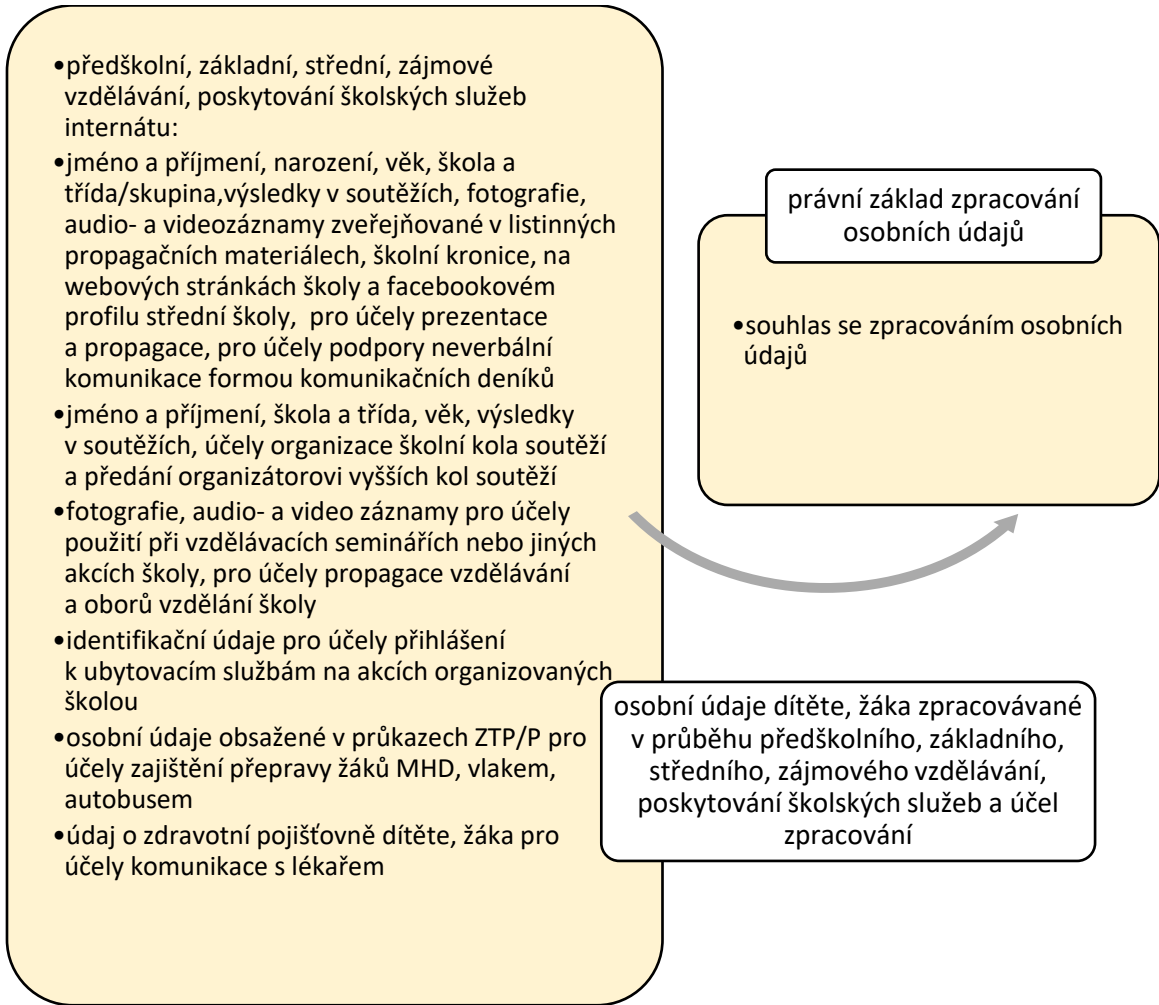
•předškolní, základní, střední, zájmové vzdělávání, poskytování školských služeb internátu:

•jméno a příjmení, narození, věk, škola a třída/skupina,výsledky v soutěžích, fotografie, audio- a videozáznamy zveřejňované v listinných propagačních materiálech, školní kronice, na webových stránkách školy a facebookovém profilu střední školy, pro účely prezentace a propagace, pro účely podpory neverbální komunikace formou komunikačních deníků

•jméno a příjmení, škola a třída, věk, výsledky v soutěžích, účely organizace školní kola soutěží a předání organizátorovi vyšších kol soutěží

•fotografie, audio- a video záznamy pro účely použití při vzdělávacích seminářích nebo jiných akcích školy, pro účely propagace vzdělávání a oborů vzdělání školy

•identifikační údaje pro účely přihlášení k ubytovacím službám na akcích organizovaných školou

•osobní údaje obsažené v průkazech ZTP/P pro účely zajištění přepravy žáků MHD, vlakem, autobusem

•údaj o zdravotní pojišťovně dítěte, žáka pro účely komunikace s lékařem

právní základ zpracování osobních údajů

•souhlas se zpracováním osobních údajů

osobní údaje dítěte, žáka zpracovávané v průběhu předškolního, základního, středního, zájmového vzdělávání, poskytování školských služeb a účel zpracování